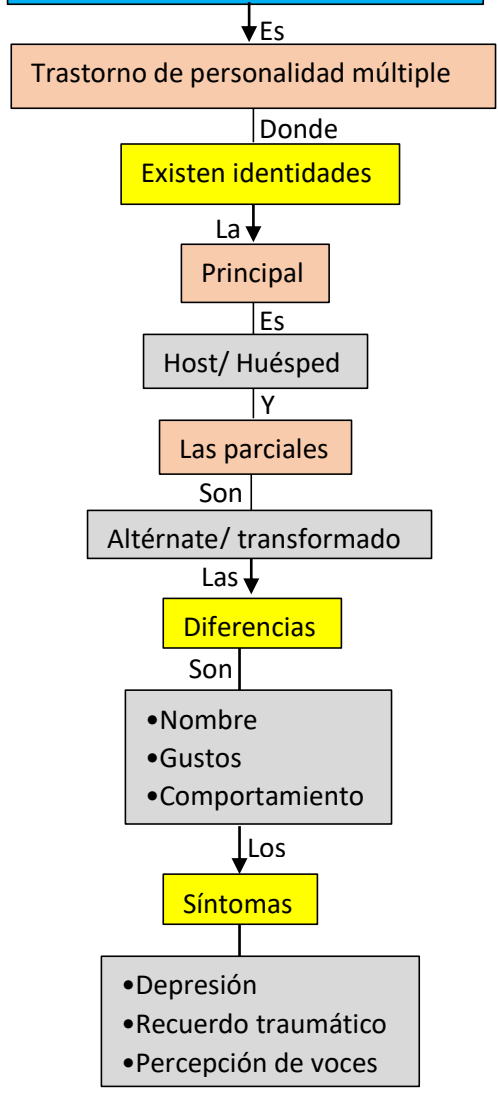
Es

Trastorno de personalidad múltiple

Donde

Existen identidades

La

Principal

Es

Host/ Huésped

Y

Las parciales

Son

Altérnate/ transformado

Las

Diferencias

Son

•Nombre
•Gustos
•Comportamiento

Los

Síntomas

•Depresión
•Recuerdo traumático
•Percepción de voces